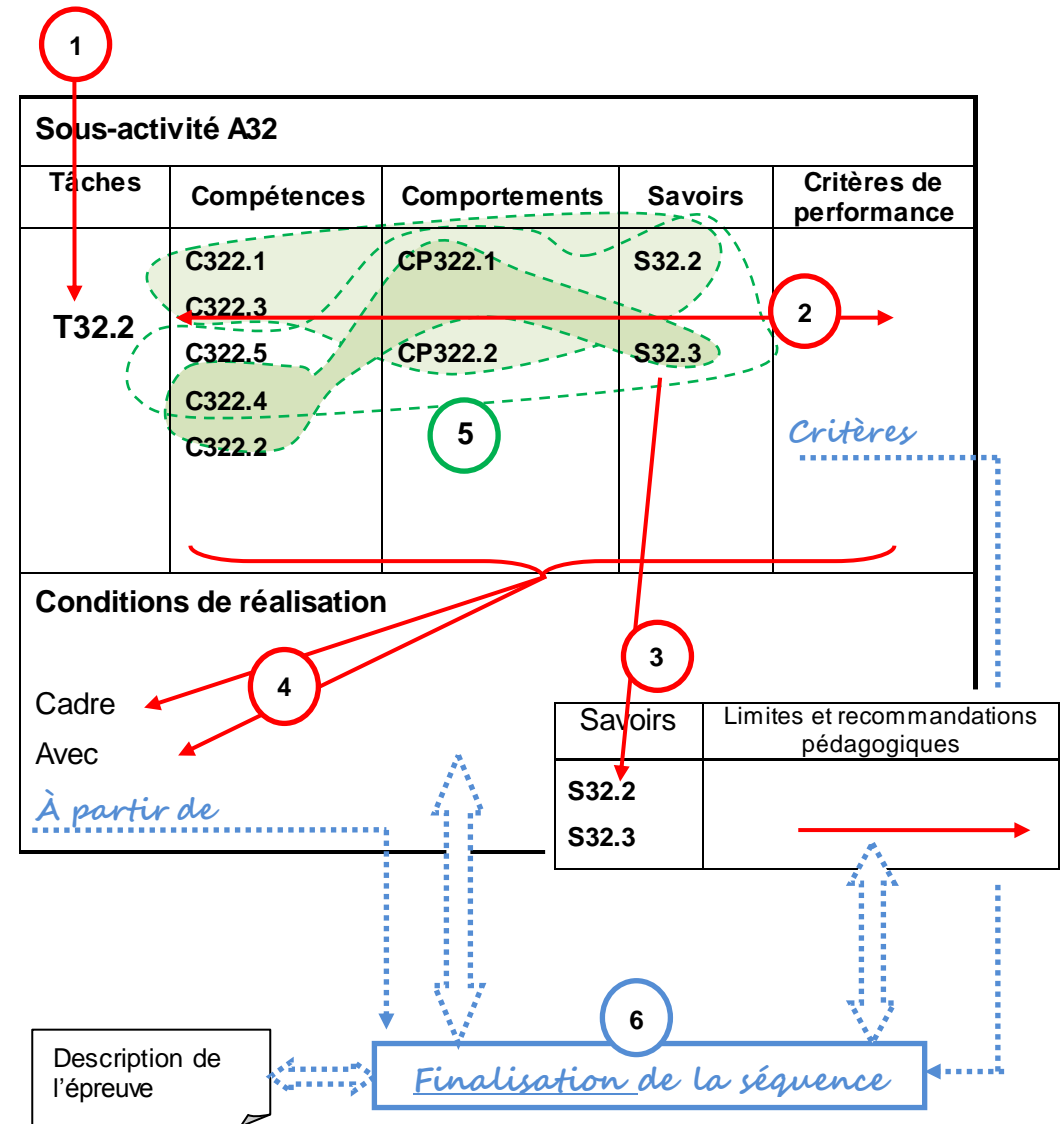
1

Sous-activité A32

| Tâches | Compétences | Comportements | Savoirs | Critères de performance |
|---|---|---|---|---|
| T32.2 | C322.1<br>C322.3<br>C322.5<br>C322.4<br>C322.2 | CP322.1<br>CP322.2 | S32.2<br>S32.3 | |

2

5

Critères

Conditions de réalisation

4

Cadre

Avec

À partir de

3

| Savoirs | Limites et recommandations pédagogiques |
|---|---|
| S32.2<br>S32.3 | |

6

Description de l'épreuve

Finalisation de la séquence